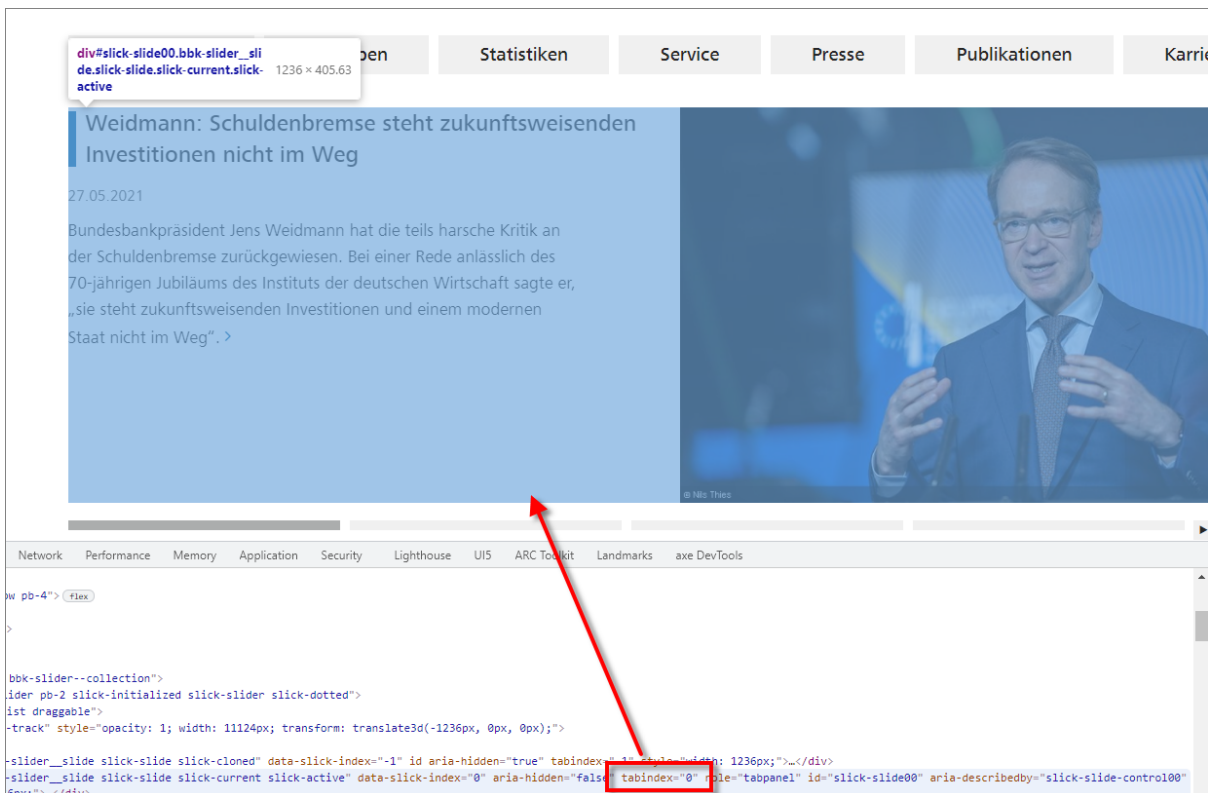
div#slick-slide00.bbk-slider__slide.slick-slide.slick-current.slick-active 1236 × 405.63

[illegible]ben Statistiken Service Presse Publikationen Karri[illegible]

Weidmann: Schuldenbremse steht zukunftsweisenden Investitionen nicht im Weg

27.05.2021

Bundesbankpräsident Jens Weidmann hat die teils harsche Kritik an der Schuldenbremse zurückgewiesen. Bei einer Rede anlässlich des 70-jährigen Jubiläums des Instituts der deutschen Wirtschaft sagte er, „sie steht zukunftsweisenden Investitionen und einem modernen Staat nicht im Weg". >

© Nils Thies

Network Performance Memory Application Security Lighthouse UI5 ARC Toolkit Landmarks axe DevTools

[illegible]w pb-4"> flex

>

bbk-slider--collection">
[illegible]ider pb-2 slick-initialized slick-slider slick-dotted">
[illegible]ist draggable">
-track" style="opacity: 1; width: 11124px; transform: translate3d(-1236px, 0px, 0px);">

-slider__slide slick-slide slick-cloned" data-slick-index="-1" id aria-hidden="true" tabindex="-1" style="width: 1236px;">…</div>
-slider__slide slick-slide slick-current slick-active" data-slick-index="0" aria-hidden="false" tabindex="0" role="tabpanel" id="slick-slide00" aria-describedby="slick-slide-control00"
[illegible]</div>